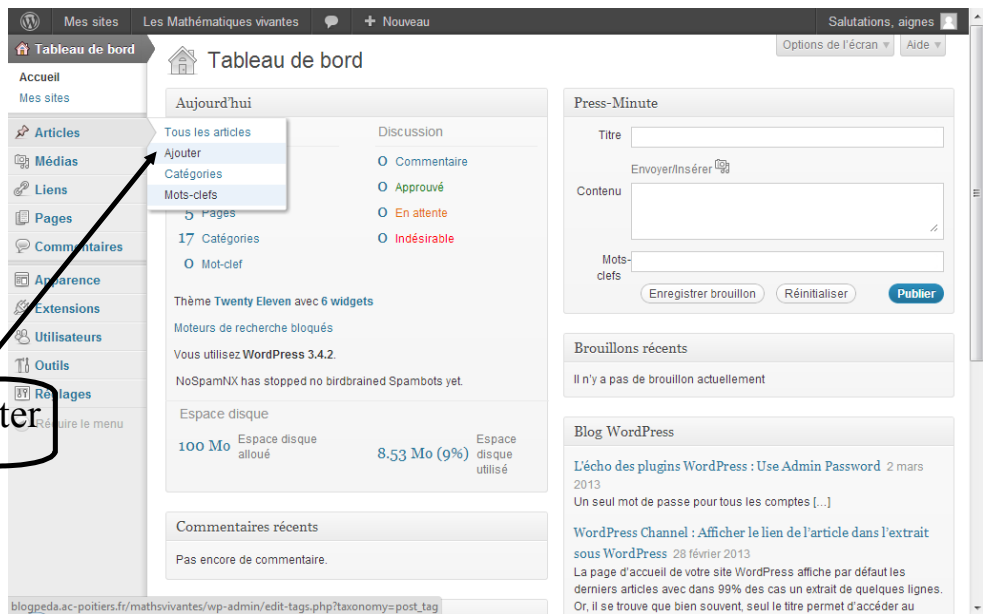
Mes sites   Les Mathématiques vivantes   Nouveau   Salutations, aignes

Tableau de bord
Accueil
Mes sites

Articles
Médias
Liens
Pages
Commentaires
Apparence
Extensions
Utilisateurs
Outils
Réglages
Réduire le menu

Tous les articles
Ajouter
Catégories
Mots-clefs

ter

Options de l'écran ▾   Aide ▾

Tableau de bord

Aujourd'hui

Discussion

5 Pages
17 Catégories
0 Mot-clef

0 Commentaire
0 Approuvé
0 En attente
0 Indésirable

Thème Twenty Eleven avec 6 widgets
Moteurs de recherche bloqués
Vous utilisez WordPress 3.4.2.
NoSpamNX has stopped no birdbrained Spambots yet.

Espace disque
100 Mo Espace disque alloué
8.53 Mo (9%) Espace disque utilisé

Commentaires récents
Pas encore de commentaire.

Press-Minute
Titre
Envoyer/Insérer
Contenu
Mots-clefs
Enregistrer brouillon   Réinitialiser   Publier

Brouillons récents
Il n'y a pas de brouillon actuellement

Blog WordPress
L'écho des plugins WordPress : Use Admin Password 2 mars 2013
Un seul mot de passe pour tous les comptes […]

WordPress Channel : Afficher le lien de l'article dans l'extrait sous WordPress 28 février 2013
La page d'accueil de votre site WordPress affiche par défaut les derniers articles avec dans 99% des cas un extrait de quelques lignes. Or, il se trouve que bien souvent, seul le titre permet d'accéder au

blogpeda.ac-poitiers.fr/mathsvivantes/wp-admin/edit-tags.php?taxonomy=post_tag